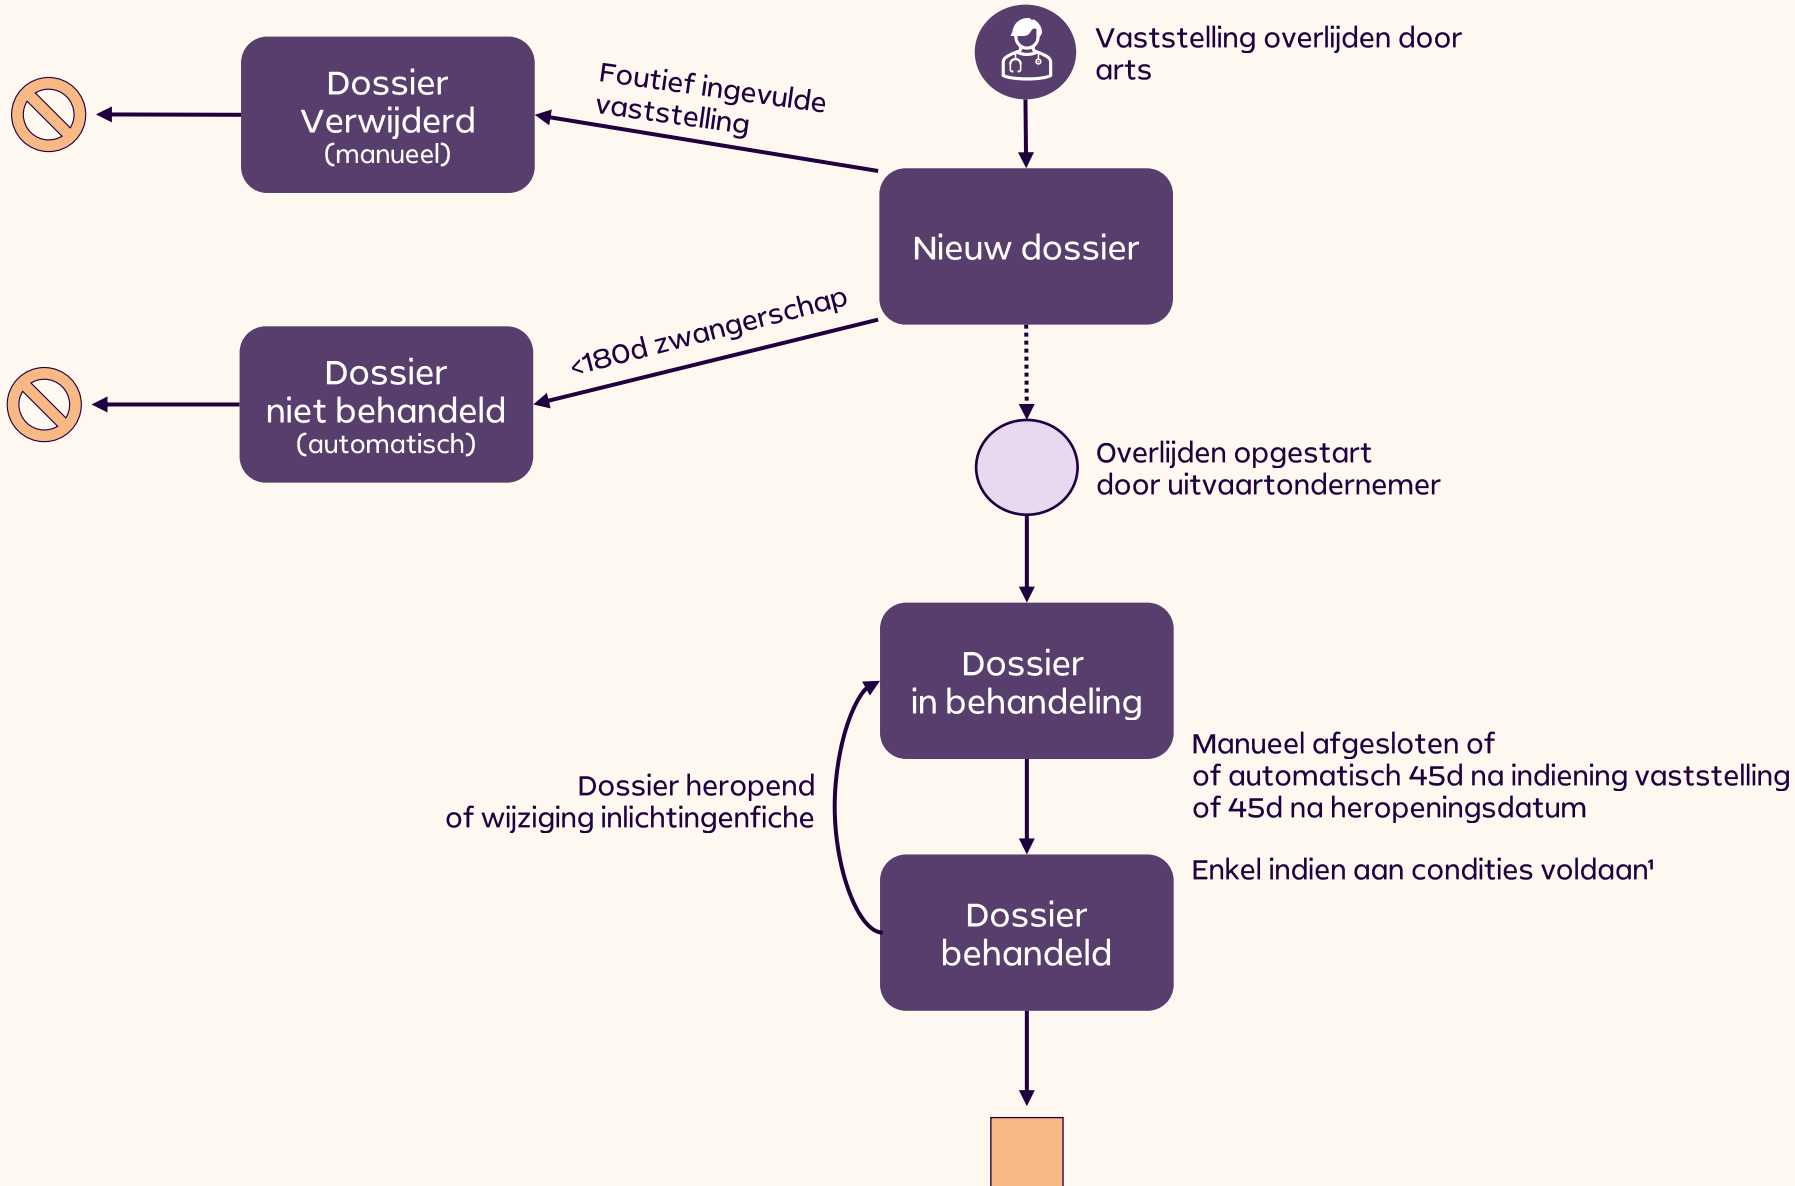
Vaststelling overlijden door arts

Dossier Verwijderd (manueel)

Foutief ingevulde vaststelling

Nieuw dossier

Dossier niet behandeld (automatisch)

<180d zwangerschap

Overlijden opgestart door uitvaartondernemer

Dossier in behandeling

Manueel afgesloten of
of automatisch 45d na indiening vaststelling
of 45d na heropeningsdatum

Dossier heropend
of wijziging inlichtingenfiche

Enkel indien aan condities voldaan¹

Dossier behandeld